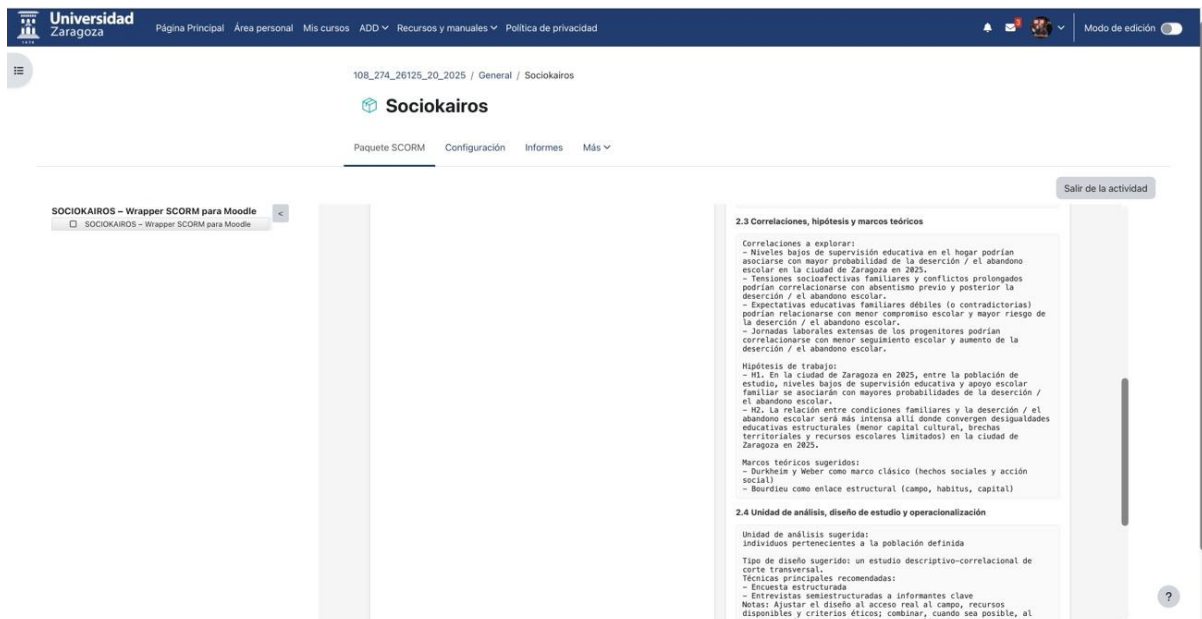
Universidad Zaragoza

Página Principal Área personal Mis cursos ADD Recursos y manuales Política de privacidad

Modo de edición

108_274_26125_20_2025 / General / Sociokairos

Sociokairos

Paquete SCORM Configuración Informes Más

Salir de la actividad

SOCIOKAIROS – Wrapper SCORM para Moodle

SOCIOKAIROS – Wrapper SCORM para Moodle

2.3 Correlaciones, hipótesis y marcos teóricos

Correlaciones a explorar:
– Niveles bajos de supervisión educativa en el hogar podrían asociarse con mayor probabilidad de la deserción / el abandono escolar en la ciudad de Zaragoza en 2025.
– Tensiones socioafectivas familiares y conflictos prolongados podrían correlacionarse con absentismo previo y posterior la deserción / el abandono escolar.
– Expectativas educativas familiares débiles (o contradictorias) podrían relacionarse con menor compromiso escolar y mayor riesgo de la deserción / el abandono escolar.
– Jornadas laborales extensas de los progenitores podrían correlacionarse con menor seguimiento escolar y aumento de la deserción / el abandono escolar.

Hipótesis de trabajo:
– H1. En la ciudad de Zaragoza en 2025, entre la población de estudio, niveles bajos de supervisión educativa y apoyo escolar familiar se asociarán con mayores probabilidades de la deserción / el abandono escolar.
– H2. La relación entre condiciones familiares y la deserción / el abandono escolar será más intensa allí donde convergen desigualdades educativas estructurales (menor capital cultural, brechas territoriales y recursos escolares limitados) en la ciudad de Zaragoza en 2025.

Marcos teóricos sugeridos:
– Durkheim y Weber como marco clásico (hechos sociales y acción social)
– Bourdieu como enlace estructural (campo, habitus, capital)

2.4 Unidad de análisis, diseño de estudio y operacionalización

Unidad de análisis sugerida:
individuos pertenecientes a la población definida

Tipo de diseño sugerido: un estudio descriptivo-correlacional de corte transversal.
Técnicas principales recomendadas:
– Encuesta estructurada
– Entrevistas semiestructuradas a informantes clave
Notas: Ajustar el diseño al acceso real al campo, recursos disponibles y criterios éticos; combinar, cuando sea posible, al

?